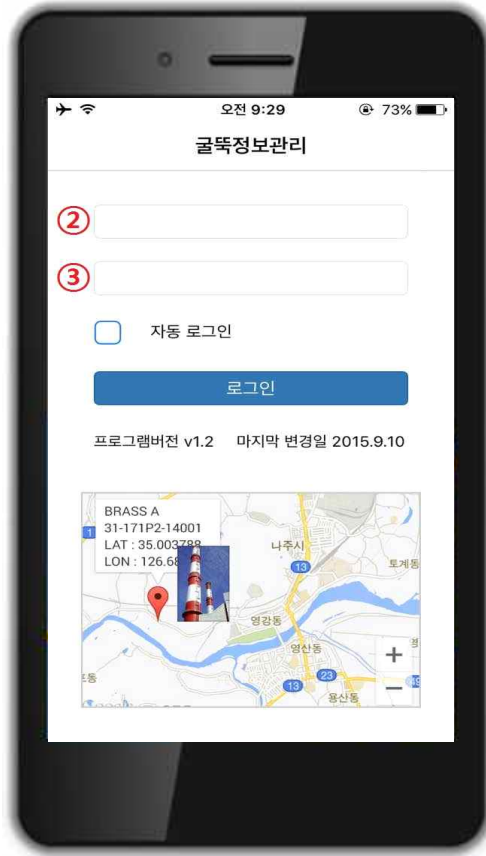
오전 9:29
73%

굴뚝정보관리

②

③

자동 로그인

로그인

프로그램버전 v1.2 마지막 변경일 2015.9.10

BRASS A
31-171P2-14001
LAT : 35.003788
LON : 126.68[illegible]

1
나주시
13
토계동
영강동
영산동
13
23
용산동
동
+
−